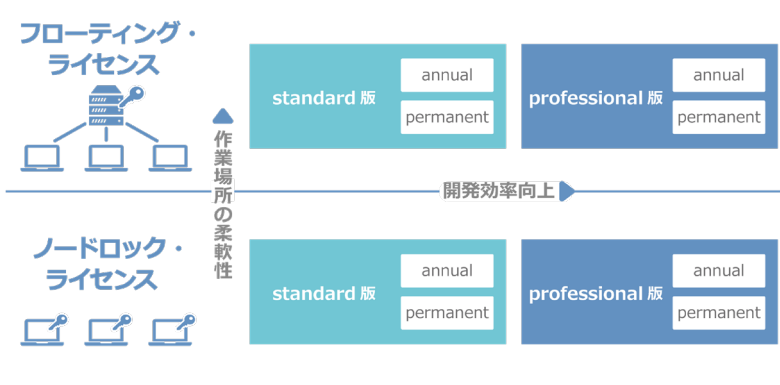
フローティング・ライセンス

standard 版
annual
permanent

professional 版
annual
permanent

作業場所の柔軟性

開発効率向上

ノードロック・ライセンス

standard 版
annual
permanent

professional 版
annual
permanent